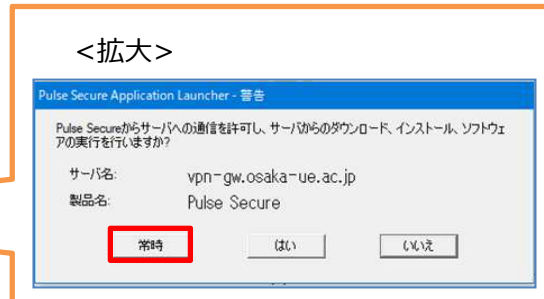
<拡大>

Pulse Secure Application Launcher - 警告

Pulse Secureからサーバへの通信を許可し、サーバからのダウンロード、インストール、ソフトウェアの実行を行いますか?

サーバ名: vpn-gw.osaka-ue.ac.jp
製品名: Pulse Secure

常時 はい いいえ